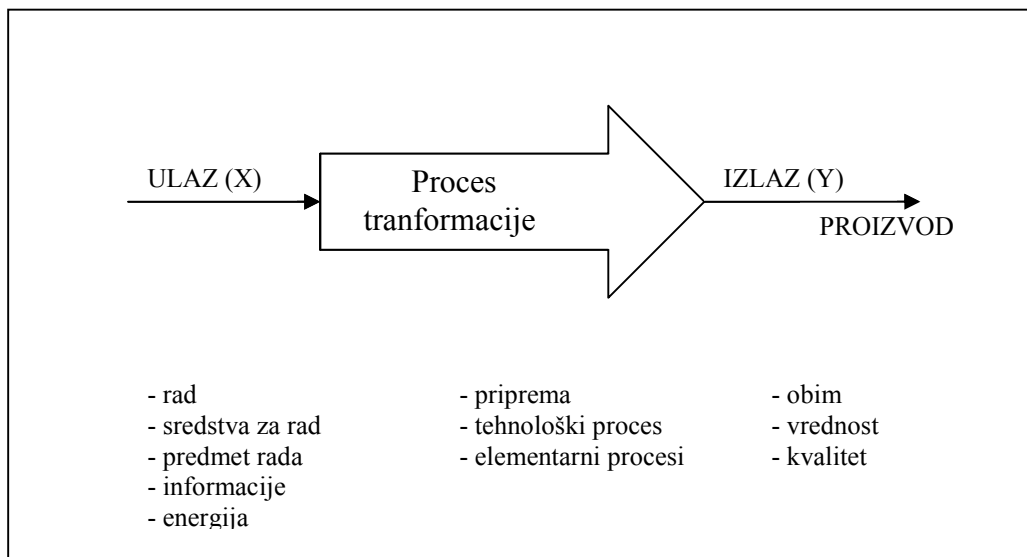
ULAZ (X)

Proces tranformacije

IZLAZ (Y)

PROIZVOD

- rad
- sredstva za rad
- predmet rada
- informacije
- energija

- priprema
- tehnološki proces
- elementarni procesi

- obim
- vrednost
- kvalitet